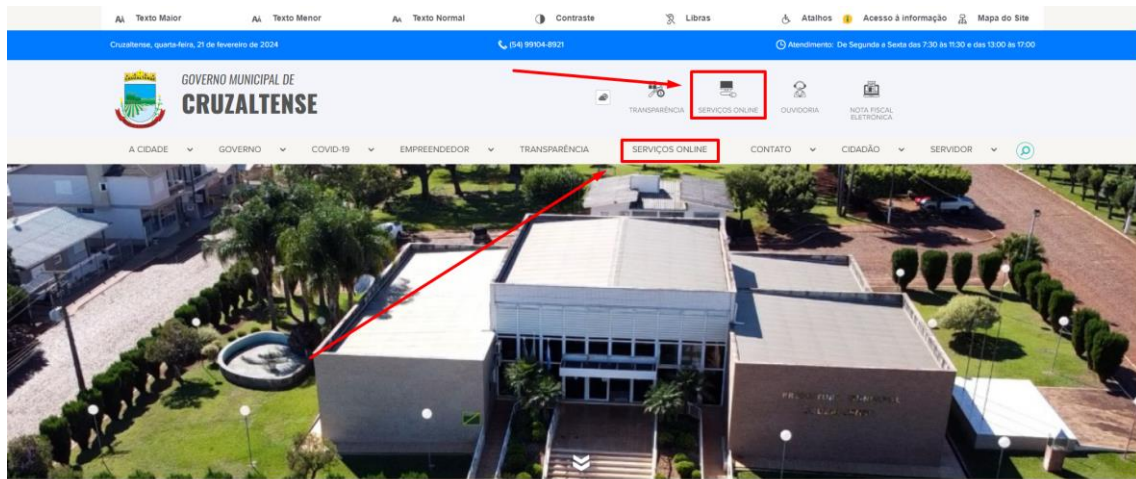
Texto Maior Texto Menor Texto Normal Contraste Libras Atalhos Acesso à informação Mapa do Site

Cruzaltense, quarta-feira, 21 de fevereiro de 2024 (54) 99104-8921 Atendimento: De Segunda a Sexta das 7:30 às 11:30 e das 13:00 às 17:00

GOVERNO MUNICIPAL DE
CRUZALTENSE

TRANSPARÊNCIA SERVIÇOS ONLINE OUVIDORIA NOTA FISCAL ELETRÔNICA

A CIDADE GOVERNO COVID-19 EMPREENDEDOR TRANSPARÊNCIA SERVIÇOS ONLINE CONTATO CIDADÃO SERVIDOR